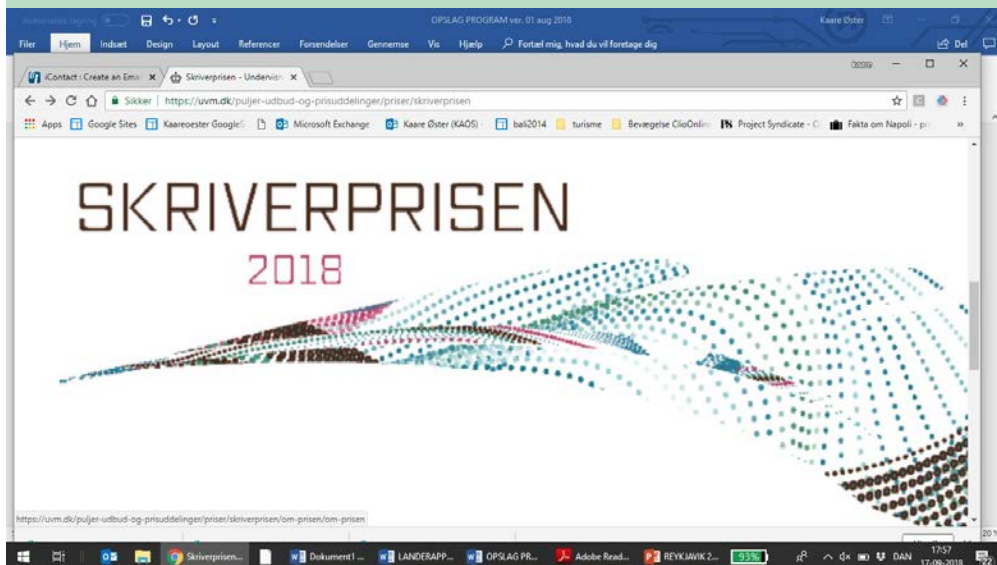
Automatisk lagring

OPSLAG PROGRAM ver. 01 aug 2018

Kaare Øster

Filer Hjem Indsæt Design Layout Referencer Forsendelser Gennemse Vis Hjælp Fortæl mig, hvad du vil foretage dig

Del

iContact : Create an Ema ×

Skriverprisen - Undervis ×

Sikker | https://uvm.dk/puljer-udbud-og-prisuddelinger/priser/skriverprisen

Apps Google Sites Kaareoester GoogleS Microsoft Exchange Kaare Øster (KAOS) bali2014 turisme Bevægelse ClioOnline Project Syndicate - C Fakta om Napoli - pr

SKRIVERPRISEN

2018

https://uvm.dk/puljer-udbud-og-prisuddelinger/priser/skriverprisen/om-prisen/om-prisen

Skriverprisen... Dokument1 ... LANDERAPP... OPSLAG PR... Adobe Read... REYKJAVIK 2... 93% DAN 17:57 17-09-2018